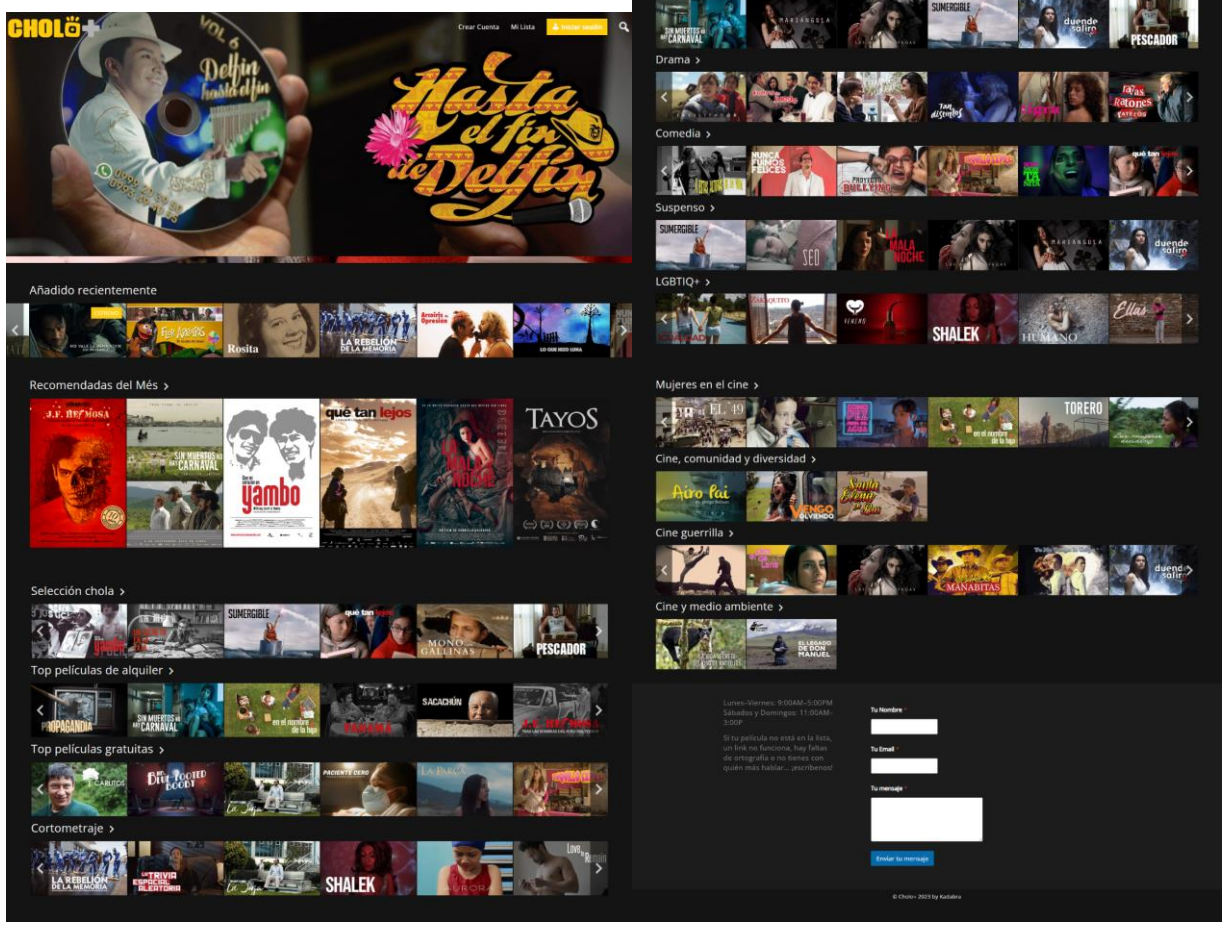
CHOLO+

Crear Cuenta Mi Lista Iniciar sesión

VOL 6 Delfín hasta el fin

Hasta el fin de Delfín

Añadido recientemente

Rosita

LA REBELIÓN DE LA MEMORIA

Arcoiris de Opresión

Recomendadas del Més >

J.F. HERMOSA

SIN MUERTOS NO HAY CARNAVAL

yambo

qué tan lejos

LA MALA NOCHE

TAYOS

Selección chola >

SUMERGIBLE

qué tan lejos

MONO CON GALLINAS

PESCADOR

Top películas de alquiler >

PROPAGANDIA

SIN MUERTOS NO HAY CARNAVAL

en el nombre de la hija

SACACHÚN

J.F. HERMOSA

Top películas gratuitas >

BLUE-FOOTED BOOBY

PACIENTE CERO

LA PARCA

Cortometraje >

LA REBELIÓN DE LA MEMORIA

LA TRIVIA ESPECIAL ALEATORIA

SHALEK

AURORA

SIN MUERTOS NO HAY CARNAVAL

SUMERGIBLE

duende salirO

PESCADOR

Drama >

Las Ratones

Comedia >

NUNCA FUIMOS FELICES

PROYECTO BULLYING

Suspenso >

SUMERGIBLE

SED

LA MALA NOCHE

duende salirO

LGBTIQ+ >

VENENO

SHALEK

HUMANO

Ellas

Mujeres en el cine >

EL 49

en el nombre de la hija

TORERO

Cine, comunidad y diversidad >

Airo Pai

VENGO VOLVIENDO

Santa Elena

Cine guerrilla >

MANABITAS

duende salirO

Cine y medio ambiente >

EL LEGADO DE DON MANUEL

Lunes-Viernes: 9:00AM–5:00PM Sábados y Domingos: 11:00AM–3:00P

Si tu película no está en la lista, un link no funciona, hay faltas de ortografía o no tienes con quién más hablar... ¡escríbenos!

Tu Nombre *

Tu Email *

Tu mensaje *

Enviar tu mensaje

© Cholo+ 2023 by Kadabra